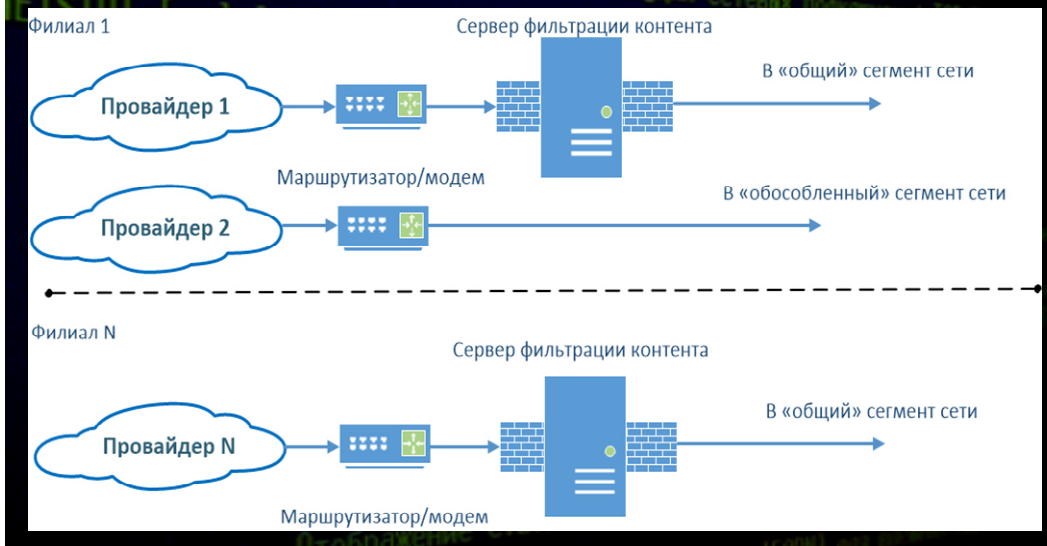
Филиал 1

Сервер фильтрации контента

В «общий» сегмент сети

Провайдер 1

Маршрутизатор/модем

В «обособленный» сегмент сети

Провайдер 2

Филиал N

Сервер фильтрации контента

В «общий» сегмент сети

Провайдер N

Маршрутизатор/модем